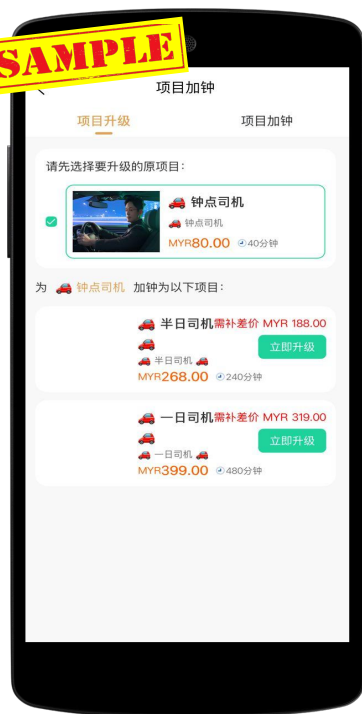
SAMPLE

项目加钟

项目升级

项目加钟

请先选择要升级的原项目：

🚗 钟点司机

🚗 钟点司机

MYR80.00 40分钟

为 🚗 钟点司机 加钟为以下项目：

🚗 半日司机需补差价 MYR 188.00
🚗

🚗 半日司机 🚗

MYR268.00 240分钟

立即升级

🚗 一日司机需补差价 MYR 319.00
🚗

🚗 一日司机 🚗

MYR399.00 480分钟

立即升级